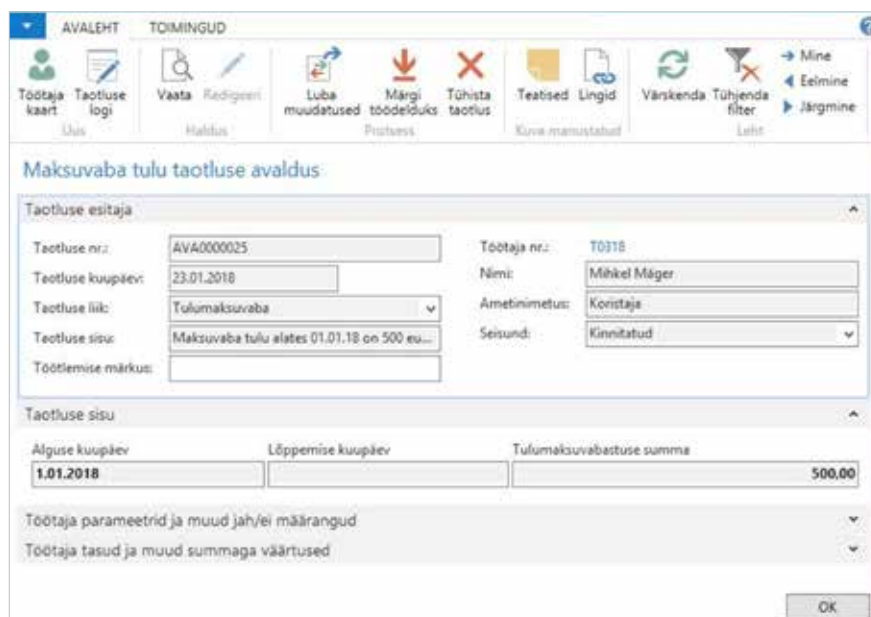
AVALEHT TOIMINGUD

Töötaja kaart
Taotluse logi
Uus

Vaata
Redigeeri
Haldus

Luba muudatused
Märgi töödelduks
Tühista taotlus
Protsess

Teatised
Lingid
Kuva manustatud

Värskenda
Tühjenda filter
Leht

Mine
Eelmine
Järgmine

Maksuvaba tulu taotluse avaldus

Taotluse esitaja

Taotluse nr.: AVA0000025
Taotluse kuupäev: 23.01.2018
Taotluse liik: Tulumaksuvaba
Taotluse sisu: Maksuvaba tulu alates 01.01.18 on 500 eu...
Töötlemise märkus:

Töötaja nr.: T0318
Nimi: Mihkel Mäger
Ametinimetus: Koristaja
Seisund: Kinnitatud

Taotluse sisu

| Alguse kuupäev | Lõppemise kuupäev | Tulumaksuvabastuse summa |
|---|---|---|
| 1.01.2018 | | 500,00 |

Töötaja parameetrid ja muud jah/ei määrangud
Töötaja tasud ja muud summaga väärtused

OK